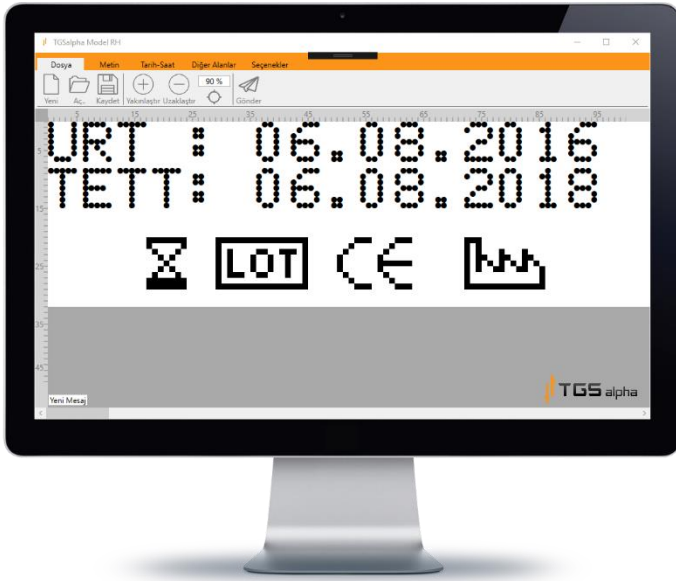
TGSalpha Model RH

Dosya Metin Tarih-Saat Diğer Alanlar Seçenekler

Yeni Aç.. Kaydet Yakınlaştır Uzaklaştır 90 % Gönder

5 15 25 35 45 55 65 75 85 95

URT : 06.08.2016
TETT: 06.08.2018

LOT

CE

TGS alpha

Yeni Mesaj